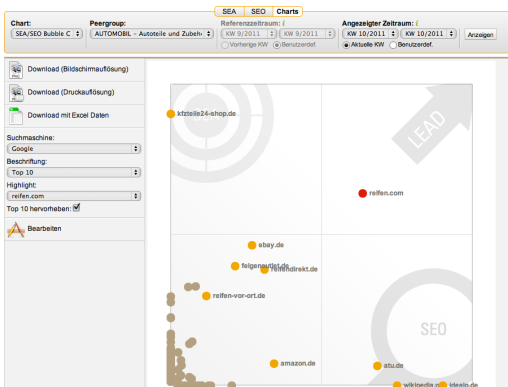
SEA SEO Charts

Chart: SEA/SEO Bubble C

Peergroup: AUTOMOBIL - Autoteile und Zubeh

Referenzzeitraum: KW 9/2011 KW 9/2011 Vorherige KW Benutzerdef.

Angezeigter Zeitraum: KW 10/2011 KW 10/2011 Aktuelle KW Benutzerdef.

Anzeigen

Download (Bildschirmauflösung)

Download (Druckauflösung)

Download mit Excel Daten

Suchmaschine:
Google

Beschriftung:
Top 10

Highlight:
reifen.com

Top 10 hervorheben:

Bearbeiten

kfzteile24-shop.de

LEAD

reifen.com

ebay.de

felgenoutlet.de

reifendirekt.de

reifen-vor-ort.de

SEO

amazon.de

atu.de

wikipedia.org

idealo.de